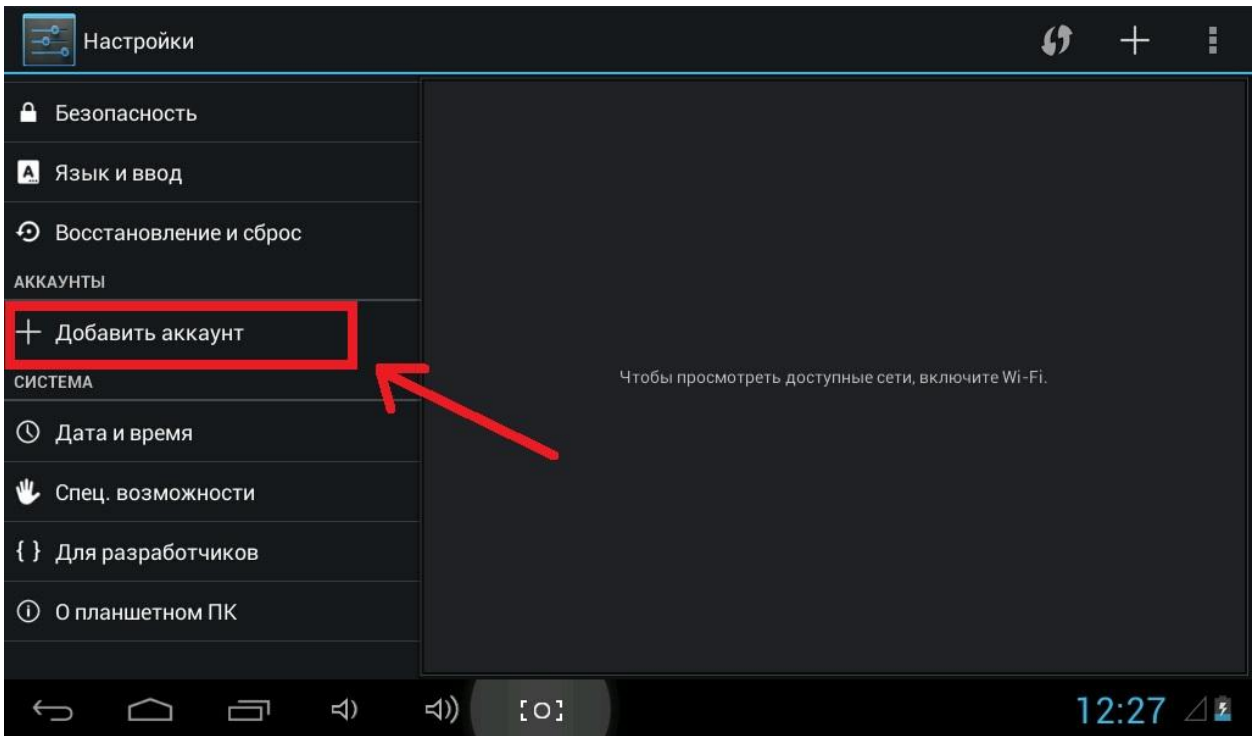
Настройки

Безопасность

Язык и ввод

Восстановление и сброс

АККАУНТЫ

+ Добавить аккаунт

СИСТЕМА

Дата и время

Спец. возможности

{ } Для разработчиков

О планшетном ПК

Чтобы просмотреть доступные сети, включите Wi-Fi.

12:27